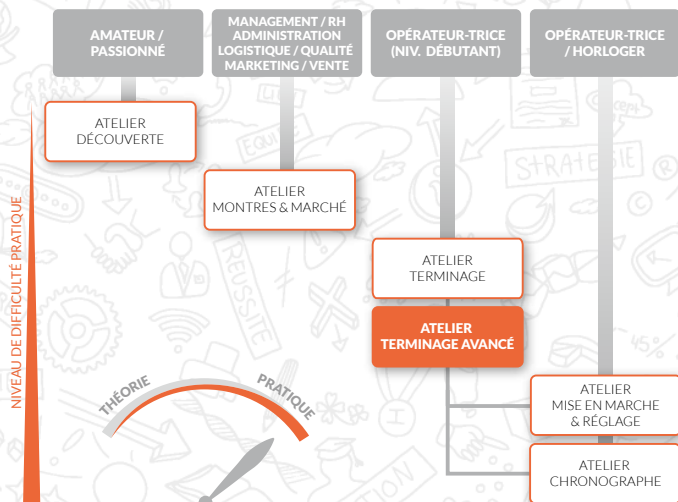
AMATEUR / PASSIONNÉ

MANAGEMENT / RH ADMINISTRATION LOGISTIQUE / QUALITÉ MARKETING / VENTE

OPÉRATEUR-TRICE (NIV. DÉBUTANT)

OPÉRATEUR-TRICE / HORLOGER

NIVEAU DE DIFFICULTÉ PRATIQUE

ATELIER DÉCOUVERTE

ATELIER MONTRES & MARCHÉ

ATELIER TERMINAGE

ATELIER TERMINAGE AVANCÉ

ATELIER MISE EN MARCHE & RÉGLAGE

ATELIER CHRONOGRAPHE

THÉORIE

PRATIQUE

STRATEGIE

REUSSITE

EQUI

45%